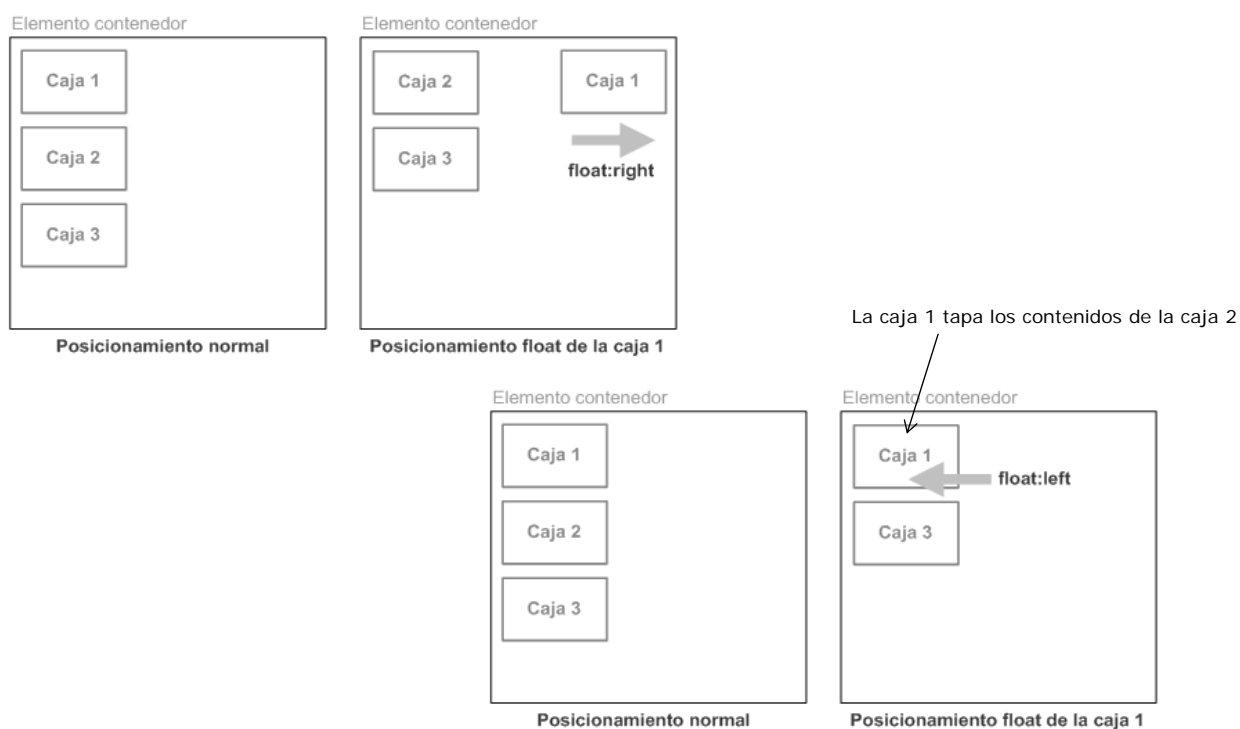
Elemento contenedor

Caja 1

Caja 2

Caja 3

Posicionamiento normal

Elemento contenedor

Caja 2

Caja 1

Caja 3

float:right

Posicionamiento float de la caja 1

La caja 1 tapa los contenidos de la caja 2

Elemento contenedor

Caja 1

Caja 2

Caja 3

Posicionamiento normal

Elemento contenedor

Caja 1

float:left

Caja 3

Posicionamiento float de la caja 1